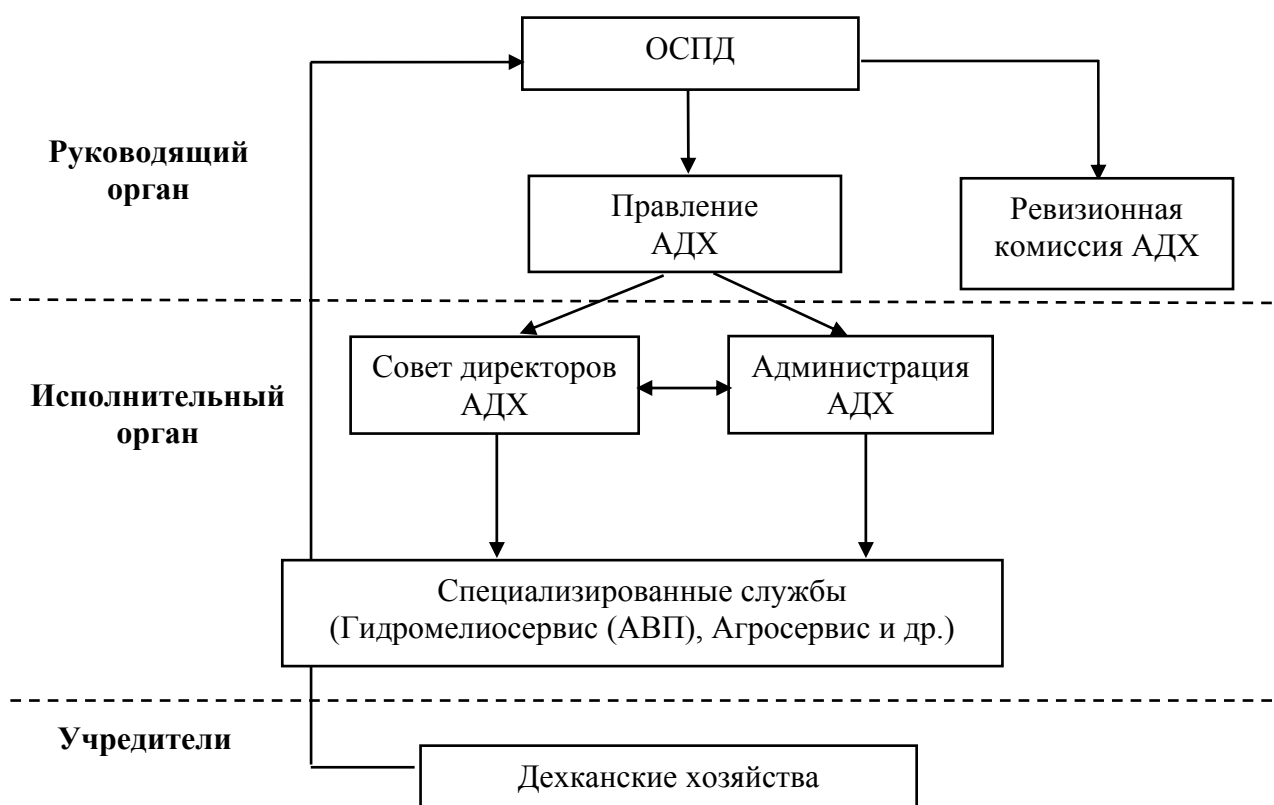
ОСПД

Руководящий орган

Правление АДХ

Ревизионная комиссия АДХ

Исполнительный орган

Совет директоров АДХ

Администрация АДХ

Специализированные службы (Гидромелиосервис (АВП), Агросервис и др.)

Учредители

Дехканские хозяйства